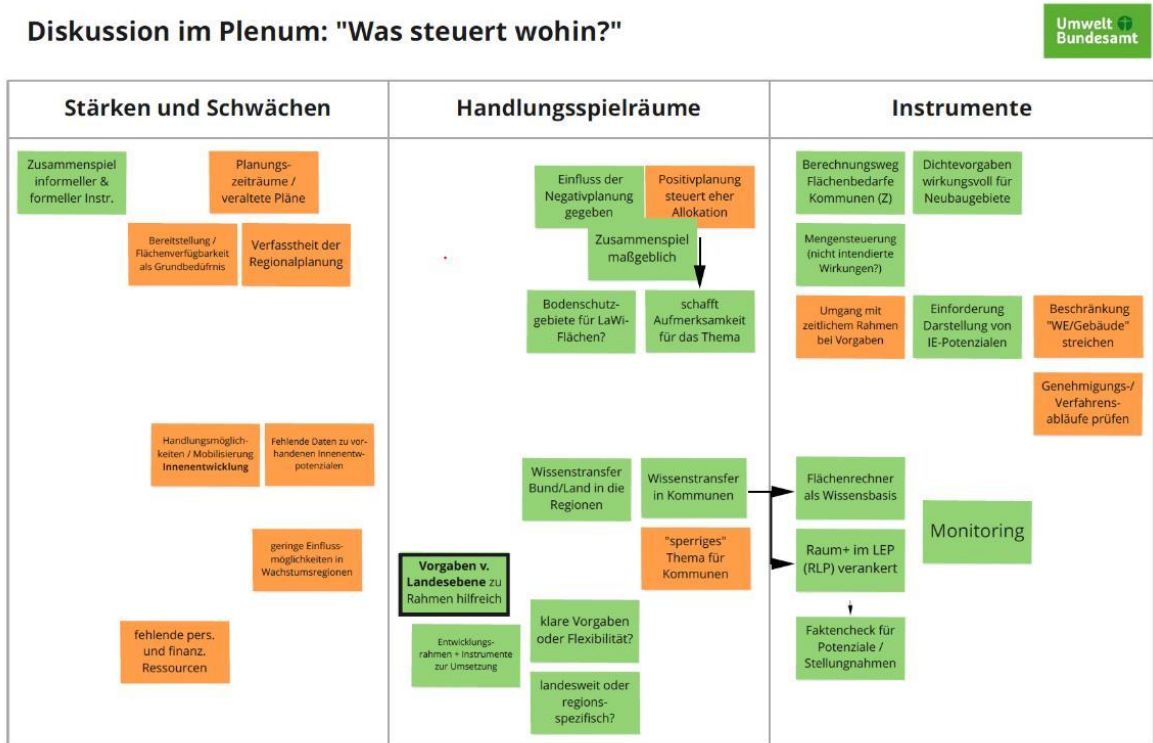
Diskussion im Plenum: "Was steuert wohin?"

Umwelt Bundesamt

Stärken und Schwächen

Zusammenspiel informeller & formeller Instr.

Planungszeiträume / veraltete Pläne

Bereitstellung / Flächenverfügbarkeit als Grundbedürfnis

Verfasstheit der Regionalplanung

Handlungsmöglichkeiten / Mobilisierung Innenentwicklung

Fehlende Daten zu vorhandenen Innenentwpotenzialen

geringe Einflussmöglichkeiten in Wachstumsregionen

fehlende pers. und finanz. Ressourcen

Handlungsspielräume

Einfluss der Negativplanung gegeben

Positivplanung steuert eher Allokation

Zusammenspiel maßgeblich

Bodenschutzgebiete für LaWi-Flächen?

schafft Aufmerksamkeit für das Thema

Wissenstransfer Bund/Land in die Regionen

Wissenstransfer in Kommunen

"sperriges" Thema für Kommunen

Vorgaben v. Landesebene zu Rahmen hilfreich

Entwicklungsrahmen + Instrumente zur Umsetzung

klare Vorgaben oder Flexibilität?

landesweit oder regionsspezifisch?

Instrumente

Berechnungsweg Flächenbedarfe Kommunen (Z)

Dichtevorgaben wirkungsvoll für Neubaugebiete

Mengensteuerung (nicht intendierte Wirkungen?)

Umgang mit zeitlichem Rahmen bei Vorgaben

Einforderung Darstellung von IE-Potenzialen

Beschränkung "WE/Gebäude" streichen

Genehmigungs-/ Verfahrensabläufe prüfen

Flächenrechner als Wissensbasis

Monitoring

Raum+ im LEP (RLP) verankert

Faktencheck für Potenziale / Stellungnahmen